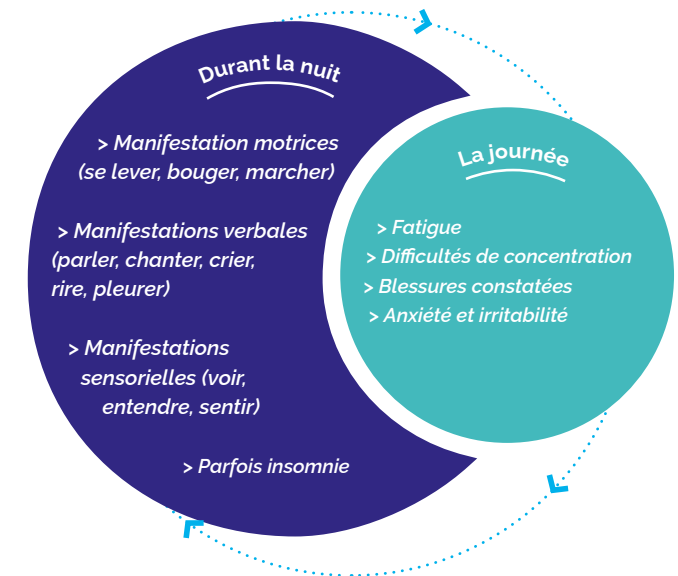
Durant la nuit

> Manifestation motrices (se lever, bouger, marcher)

> Manifestations verbales (parler, chanter, crier, rire, pleurer)

> Manifestations sensorielles (voir, entendre, sentir)

> Parfois insomnie

La journée

> Fatigue
> Difficultés de concentration
> Blessures constatées
> Anxiété et irritabilité